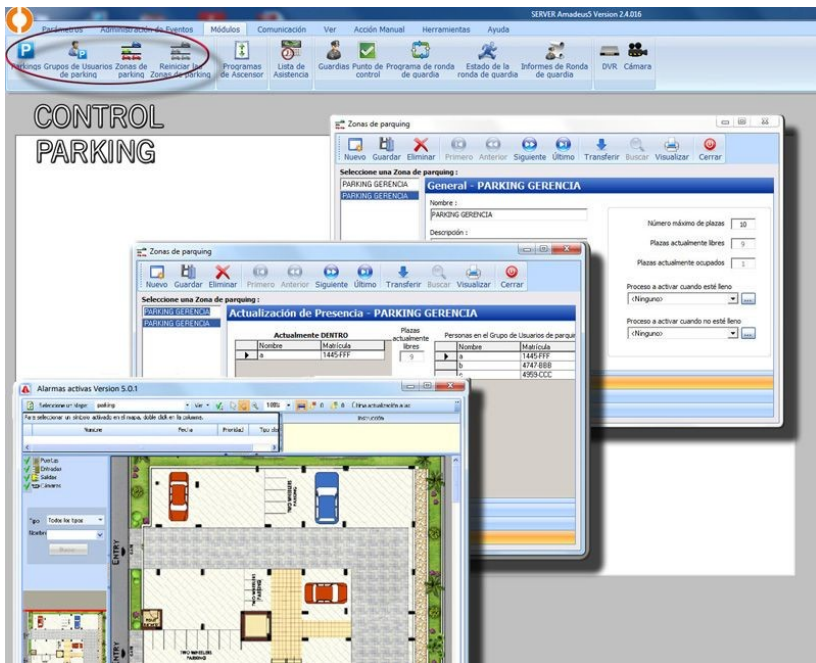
SERVER Amadeus5 Version 2.4.016

Parámetros | Administración de Eventos | Módulos | Comunicación | Ver | Acción Manual | Herramientas | Ayuda

Parkings | Grupos de Usuarios de parking | Zonas de parking | Reiniciar las Zonas de parking | Programas de Ascensor | Lista de Asistencia | Guardias | Punto de control | Programa de ronda de guardia | Estado de la ronda de guardia | Informes de Ronda de guardia | DVR | Cámara

CONTROL PARKING

Zonas de parquing

Nuevo | Guardar | Eliminar | Primero | Anterior | Siguiente | Último | Transferir | Buscar | Visualizar | Cerrar

Seleccione una Zona de parquing :

PARKING GERENCIA
PARKING GERENCIA

General - PARKING GERENCIA

Nombre :
PARKING GERENCIA
Descripción :

Número máximo de plazas 10
Plazas actualmente libres 9
Plazas actualmente ocupados 1

Proceso a activar cuando esté lleno
<Ninguno>

Proceso a activar cuando no esté lleno
<Ninguno>

Zonas de parquing

Nuevo | Guardar | Eliminar | Primero | Anterior | Siguiente | Último | Transferir | Buscar | Visualizar | Cerrar

Seleccione una Zona de parquing :

PARKING GERENCIA
PARKING GERENCIA

Actualización de Presencia - PARKING GERENCIA

Actualmente DENTRO

| Nombre | Matrícula |
|---|---|
| a | 1445-FFF |

Plazas actualmente libres
9

Personas en el Grupo de Usuarios de parqui

| Nombre | Matrícula |
|---|---|
| a | 1445-FFF |
| b | 4747-BBB |
| c | 4959-CCC |

Alarmas activas Version 5.0.1

Seleccionar un mapa: parking | Ver | 100% | Ultima actualización a las:

Para seleccionar un símbolo activado en el mapa, doble click en las columnas.

| Nombre | Fecha | Prioridad | Tipo ala | Instrucción |
|---|---|---|---|---|

Puertas
Entradas
Salidas
Cámaras

Tipo Todos los tipos
Nombre
Buscar

ENTRY
ENTRY